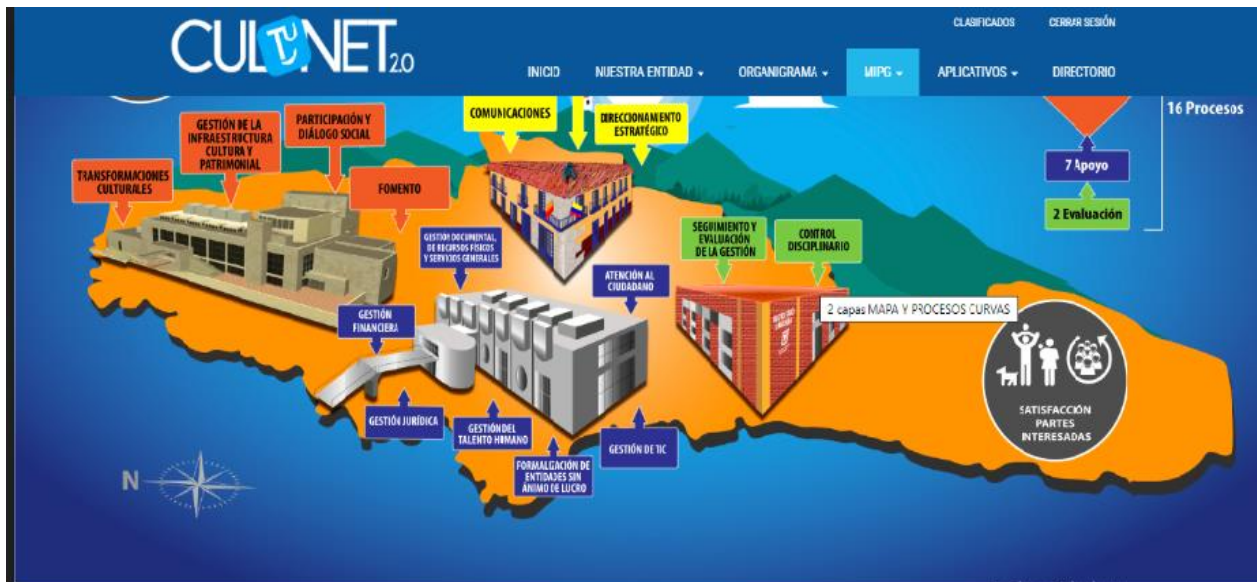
CULTuNET 2.0

CLASIFICADOS CERRAR SESIÓN

INICIO NUESTRA ENTIDAD ▾ ORGANIGRAMA ▾ MIPG ▾ APLICATIVOS ▾ DIRECTORIO

16 Procesos

7 Apoyo

2 Evaluación

COMUNICACIONES

DIRECCIONAMIENTO ESTRATÉGICO

GESTIÓN DE LA INFRAESTRUCTURA CULTURA Y PATRIMONIAL

PARTICIPACIÓN Y DIÁLOGO SOCIAL

TRANSFORMACIONES CULTURALES

FOMENTO

GESTIÓN DOCUMENTAL, DE RECURSOS FÍSICOS Y SERVICIOS GENERALES

ATENCIÓN AL CIUDADANO

SEGUIMIENTO Y EVALUACIÓN DE LA GESTIÓN

CONTROL DISCIPLINARIO

2 capas MAPA Y PROCESOS CURVAS

GESTIÓN FINANCIERA

GESTIÓN JURÍDICA

GESTIÓN DEL TALENTO HUMANO

GESTIÓN DE TIC

FORMALIZACIÓN DE ENTIDADES SIN ÁNIMO DE LUCRO

SATISFACCIÓN PARTES INTERESADAS

N